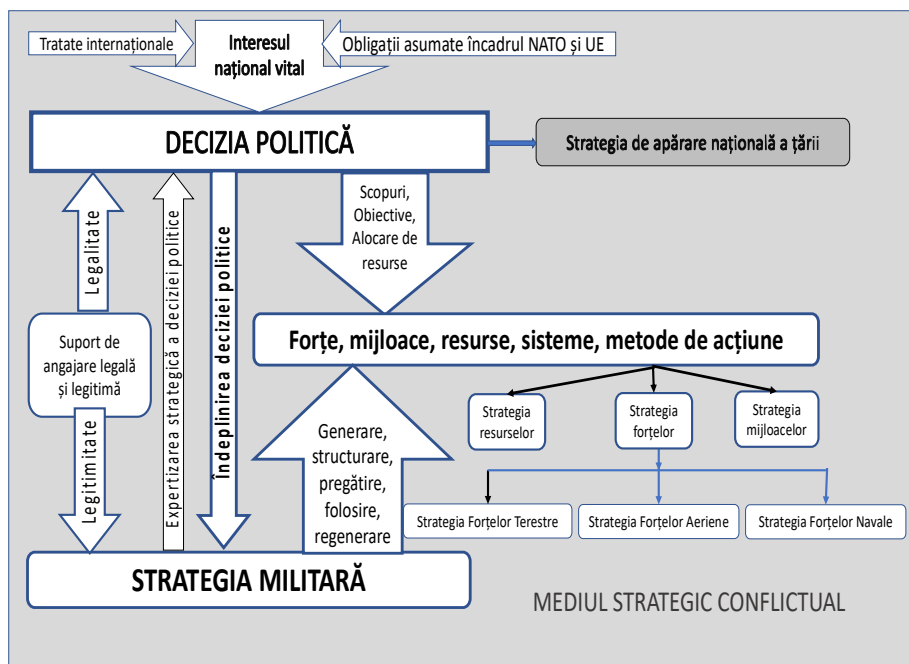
Tratate internaționale
Interesul național vital
Obligații asumate încadrul NATO și UE

DECIZIA POLITICĂ

Strategia de apărare națională a țării

Legalitate

Expertizarea strategică a deciziei politice

Îndeplinirea deciziei politice

Scopuri, Obiective, Alocare de resurse

Suport de angajare legală și legitimă

Forțe, mijloace, resurse, sisteme, metode de acțiune

Legitimitate

Generare, structurare, pregătire, folosire, regenerare

Strategia resurselor

Strategia forțelor

Strategia mijloacelor

Strategia Forțelor Terestre

Strategia Forțelor Aeriene

Strategia Forțelor Navale

STRATEGIA MILITARĂ

MEDIUL STRATEGIC CONFLICTUAL